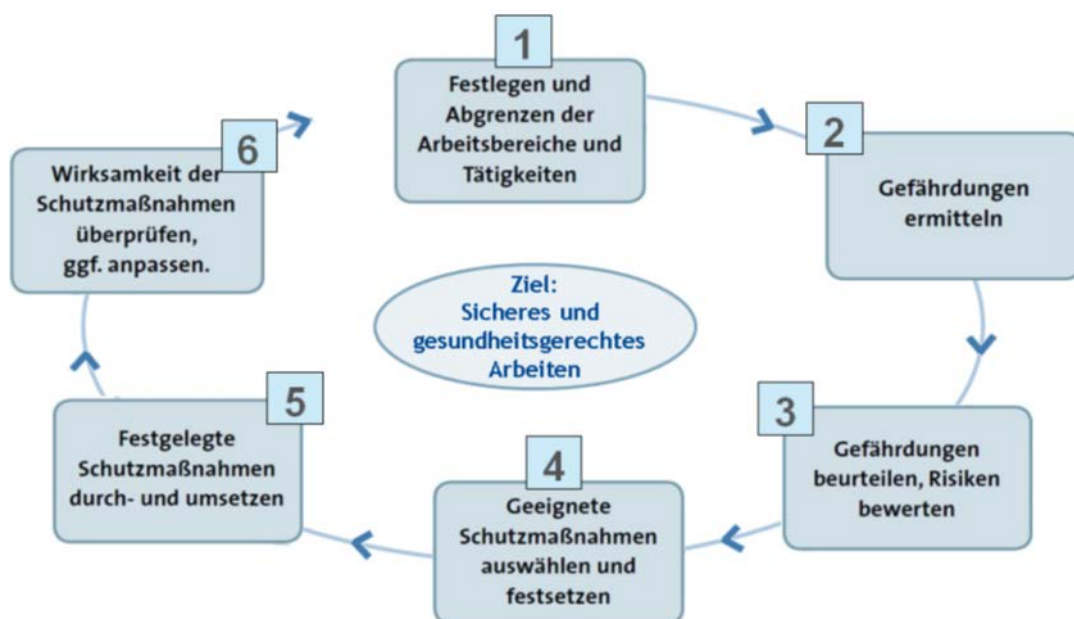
1
Festlegen und Abgrenzen der Arbeitsbereiche und Tätigkeiten

2
Gefährdungen ermitteln

3
Gefährdungen beurteilen, Risiken bewerten

4
Geeignete Schutzmaßnahmen auswählen und festsetzen

5
Festgelegte Schutzmaßnahmen durch- und umsetzen

6
Wirksamkeit der Schutzmaßnahmen überprüfen, ggf. anpassen.

Ziel:
Sicheres und gesundheitsgerechtes Arbeiten